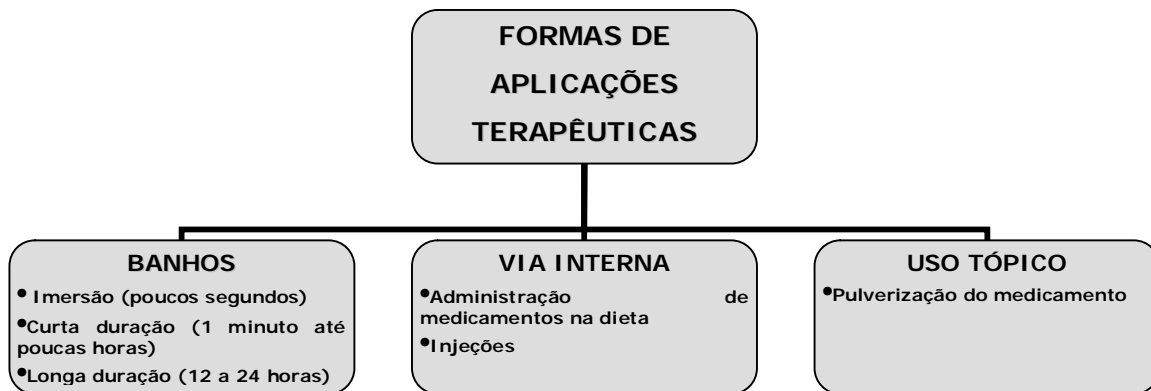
FORMAS DE APLICAÇÕES TERAPÊUTICAS

BANHOS
• Imersão (poucos segundos)
• Curta duração (1 minuto até poucas horas)
• Longa duração (12 a 24 horas)

VIA INTERNA
• Administração de medicamentos na dieta
• Injeções

USO TÓPICO
• Pulverização do medicamento